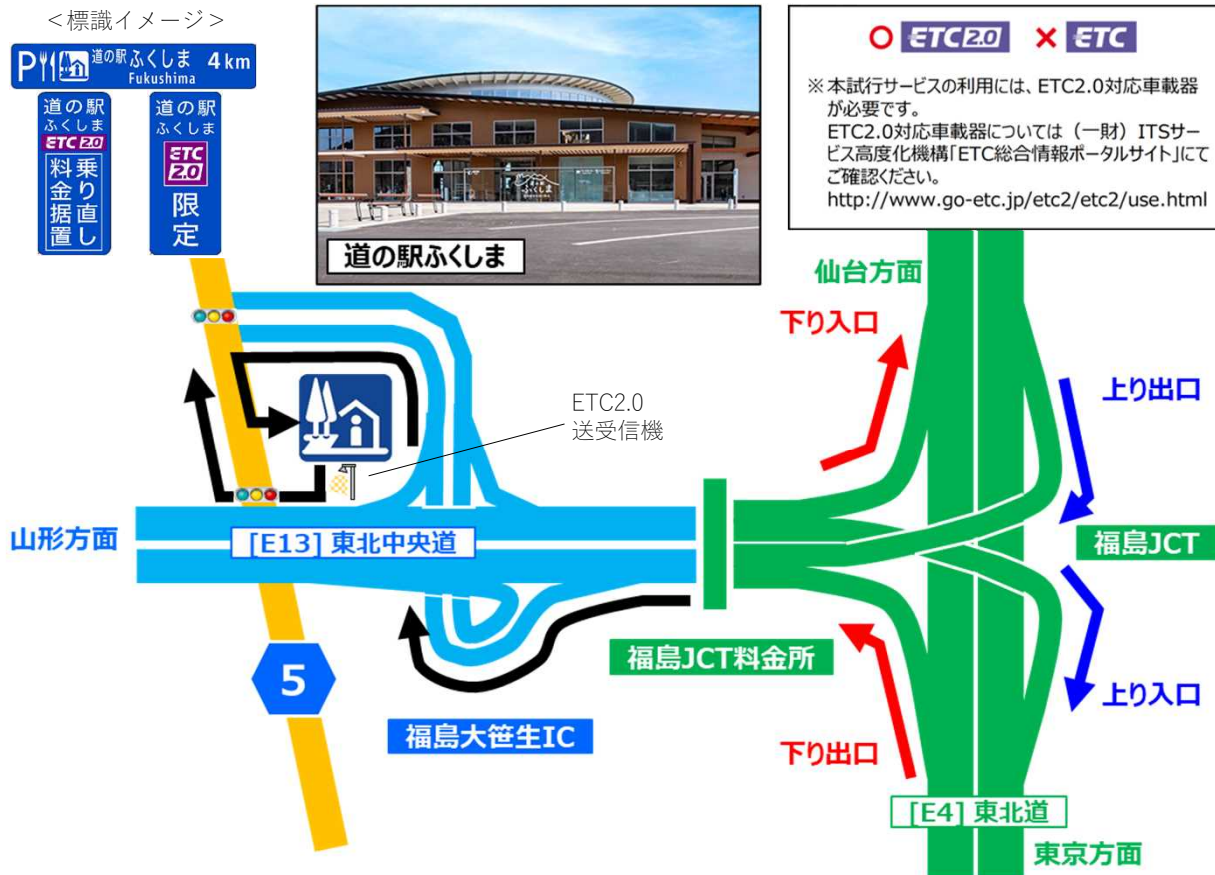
<標識イメージ>

道の駅 ふくしま 4 km
Fukushima

道の駅
ふくしま
ETC 2.0
料金据置
乗り直し

道の駅
ふくしま
ETC 2.0
限定

道の駅ふくしま

○ ETC 2.0 × ETC

※本試行サービスの利用には、ETC2.0対応車載器が必要です。
ETC2.0対応車載器については（一財）ITSサービス高度化機構「ETC総合情報ポータルサイト」にてご確認ください。
http://www.go-etc.jp/etc2/etc2/use.html

仙台方面

下り入口

上り出口

ETC2.0
送受信機

山形方面

[E13] 東北中央道

福島JCT

福島JCT料金所

5

上り入口

福島大笹生IC

下り出口

[E4] 東北道

東京方面